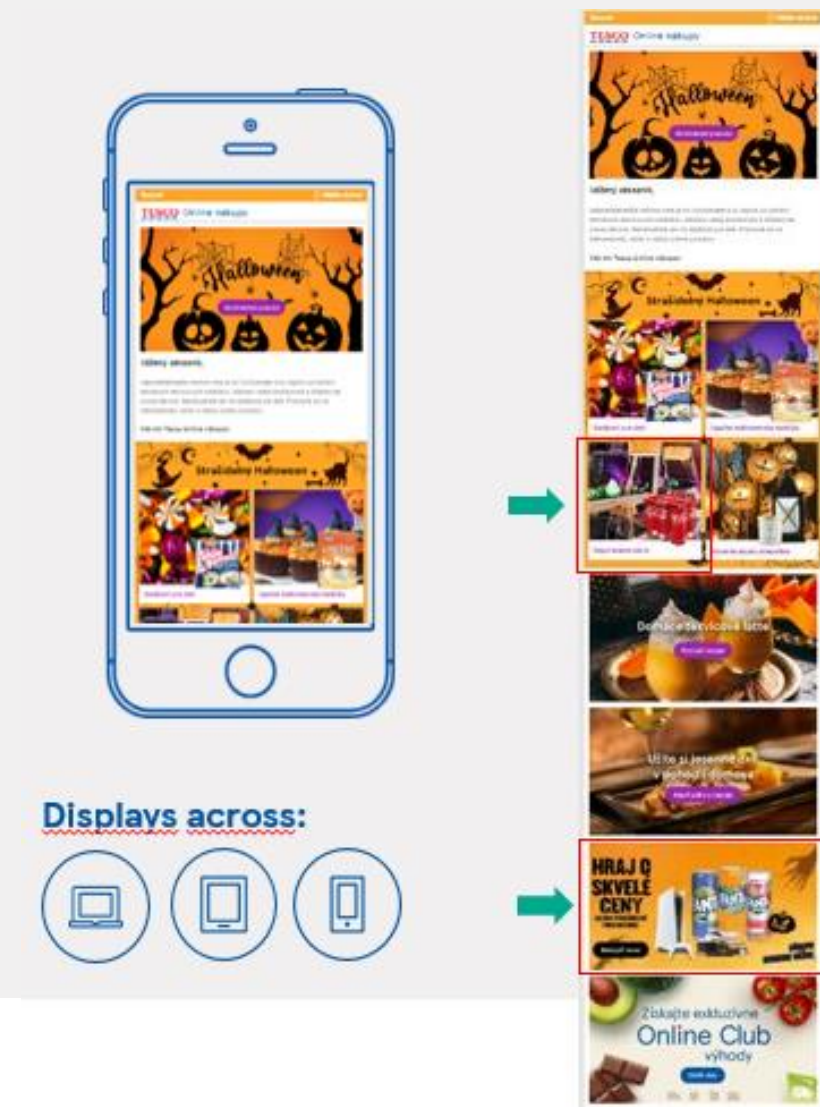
TESCO Online nákupy

Halloween

Vážený zákazník,

Strašidelný Halloween

Displays across:

TESCO Online nákupy

Halloween

Vážený zákazník,

Strašidelný Halloween

Domácí dýňové latte

Užijte si jesenné dni v pohodlí domova

HRAJ O SKVELÉ CENY

Získajte exkluzívne Online Club výhody